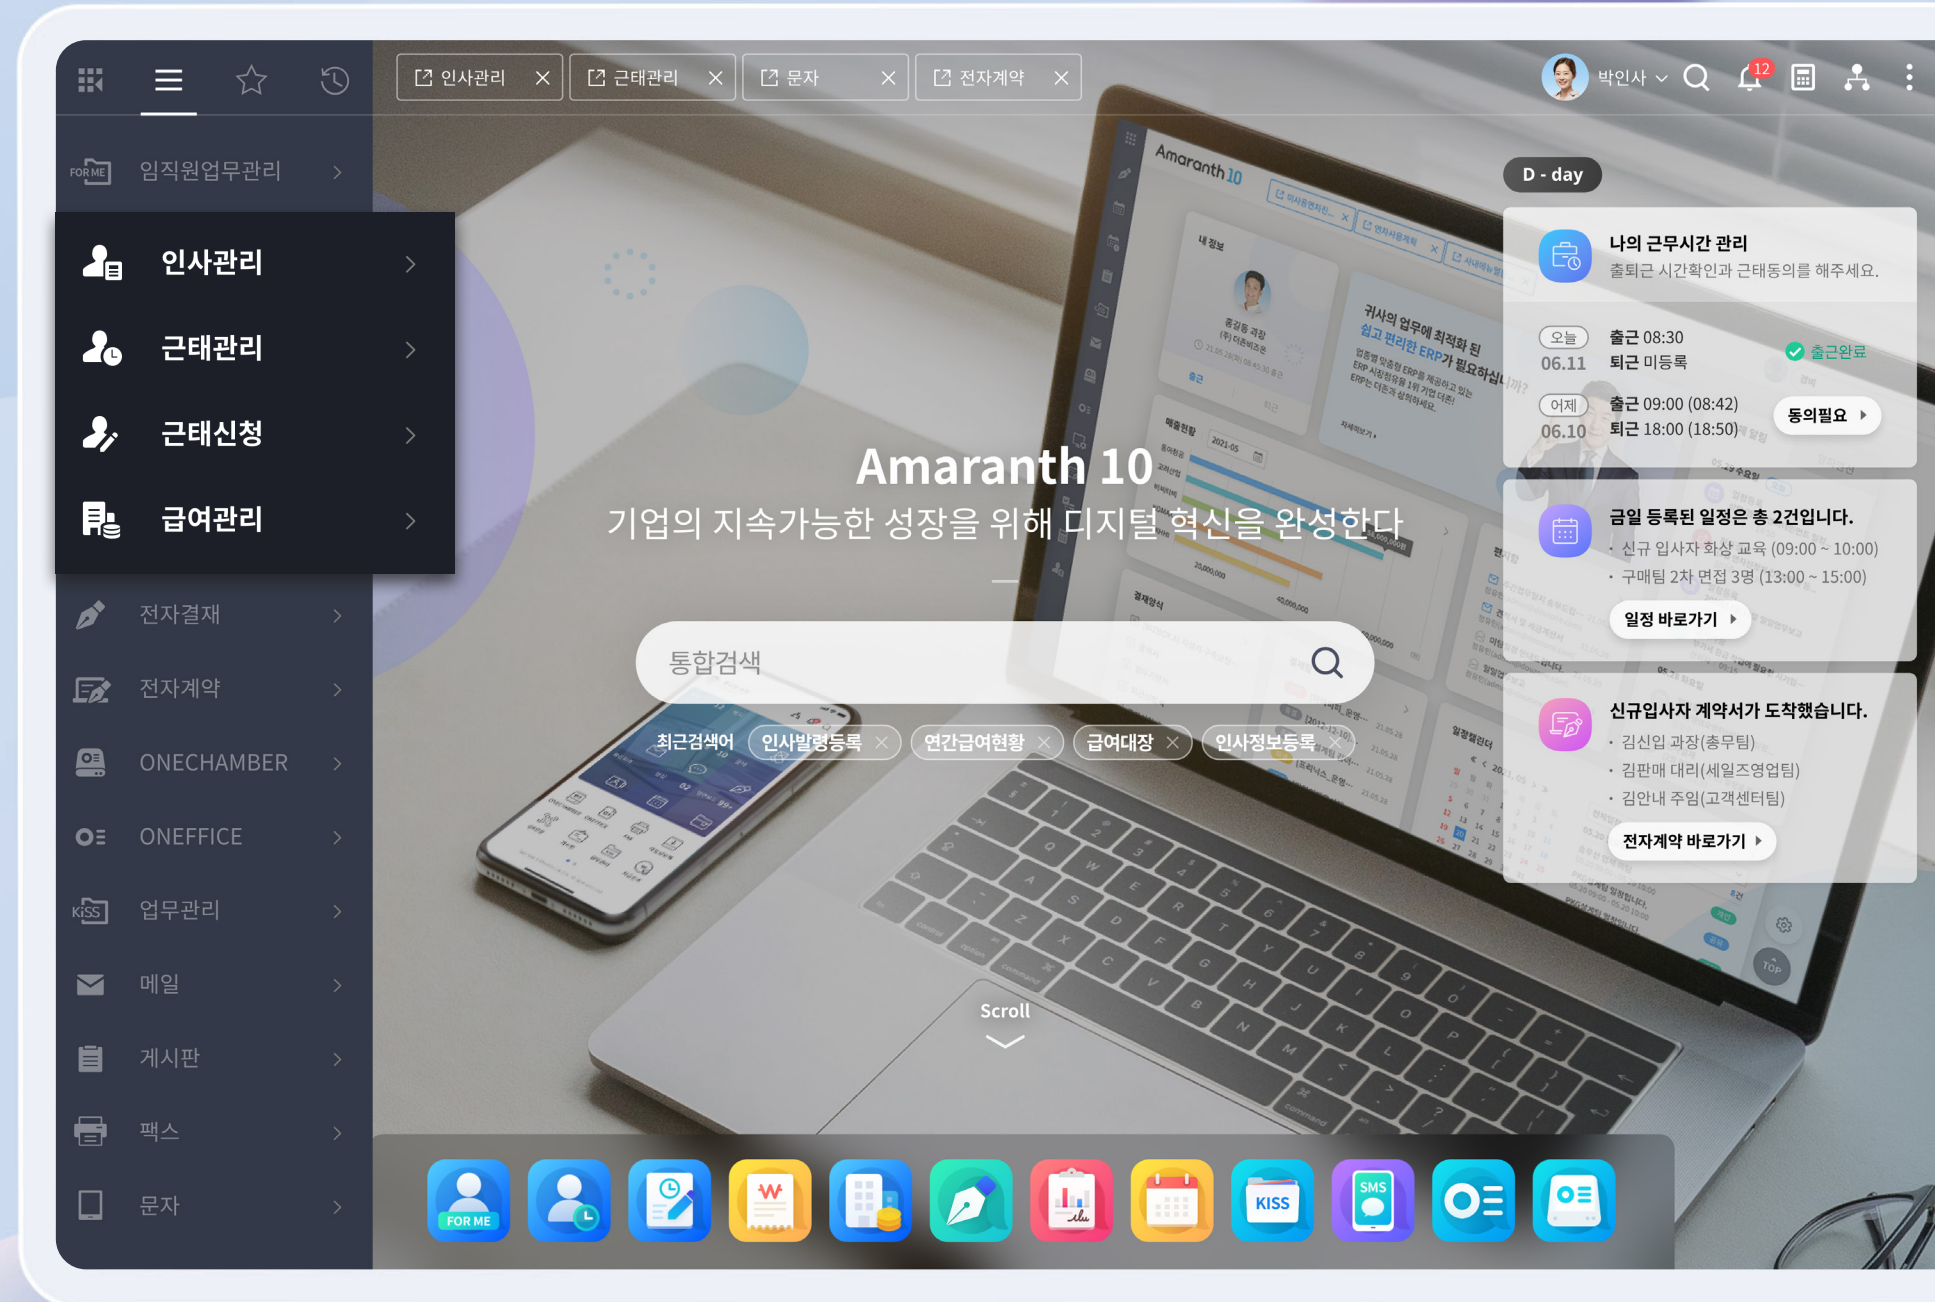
인사관리 ×
근태관리 ×
문자 ×
전자계약 ×

박인사
12

FOR ME 임직원업무관리 >
인사관리 >
근태관리 >
근태신청 >
급여관리 >
전자결재 >
전자계약 >
ONECHAMBER >
ONEFFICE >
KISS 업무관리 >
메일 >
게시판 >
팩스 >
문자 >

Amaranth 10
기업의 지속가능한 성장을 위해 디지털 혁신을 완성한다

통합검색

최근검색어 인사발령등록 × 연간급여현황 × 급여대장 × 인사정보등록 ×

Scroll

D - day

나의 근무시간 관리
출퇴근 시간확인과 근태동의를 해주세요.

오늘 06.11 출근 08:30 퇴근 미등록 출근완료
어제 06.10 출근 09:00 (08:42) 퇴근 18:00 (18:50) 동의필요

금일 등록된 일정은 총 2건입니다.
· 신규 입사자 화상 교육 (09:00 ~ 10:00)
· 구매팀 2차 면접 3명 (13:00 ~ 15:00)
일정 바로가기

신규입사자 계약서가 도착했습니다.
· 김신입 과장(총무팀)
· 김판매 대리(세일즈영업팀)
· 김안내 주임(고객센터팀)
전자계약 바로가기

FOR ME
W
KISS
SMS